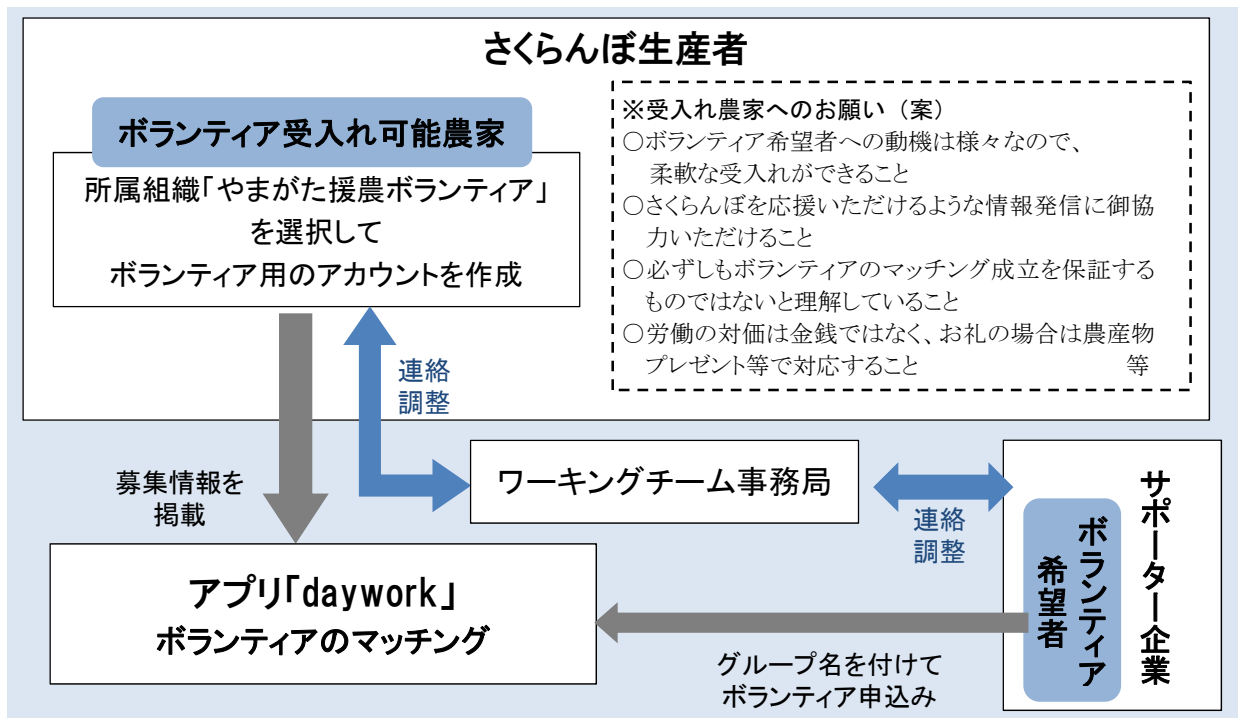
さくらんぼ生産者

ボランティア受入れ可能農家

所属組織「やまがた援農ボランティア」を選択して ボランティア用のアカウントを作成

※受入れ農家へのお願い（案）
○ボランティア希望者への動機は様々なので、柔軟な受入れができること
○さくらんぼを応援いただけるような情報発信に御協力いただけること
○必ずしもボランティアのマッチング成立を保証するものではないと理解していること
○労働の対価は金銭ではなく、お礼の場合は農産物プレゼント等で対応すること 等

連絡調整

募集情報を掲載

ワーキングチーム事務局

連絡調整

サポーター企業

ボランティア希望者

アプリ「daywork」
ボランティアのマッチング

グループ名を付けて ボランティア申込み